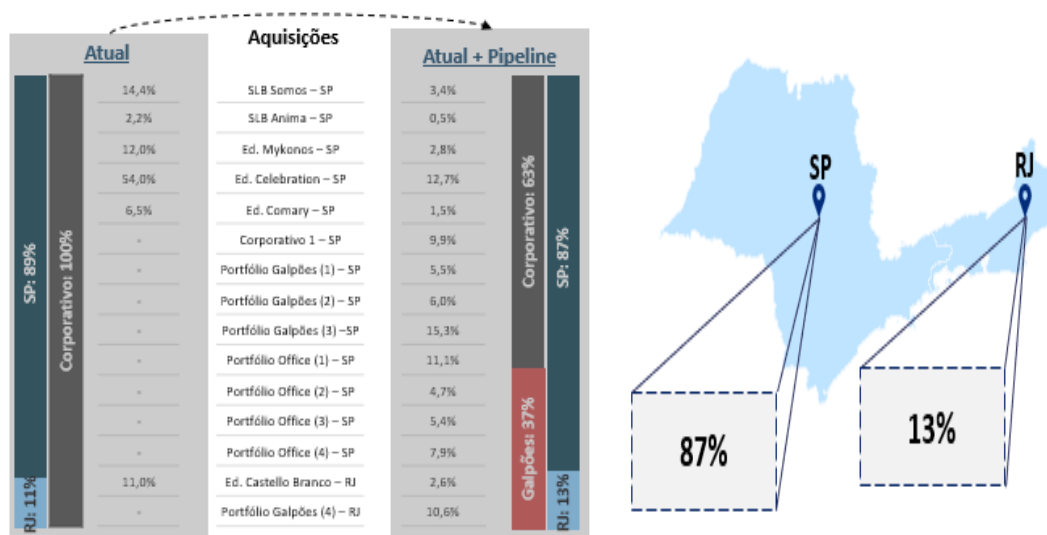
Atual

Aquisições

Atual + Pipeline

SP: 89%

RJ: 11%

Corporativo: 100%

| Atual | Aquisições | Atual + Pipeline |
|---|---|---|
| 14,4% | SLB Somos – SP | 3,4% |
| 2,2% | SLB Anima – SP | 0,5% |
| 12,0% | Ed. Mykonos – SP | 2,8% |
| 54,0% | Ed. Celebration – SP | 12,7% |
| 6,5% | Ed. Comary – SP | 1,5% |
| - | Corporativo 1 – SP | 9,9% |
| - | Portfólio Galpões (1) – SP | 5,5% |
| - | Portfólio Galpões (2) – SP | 6,0% |
| - | Portfólio Galpões (3) –SP | 15,3% |
| - | Portfólio Office (1) – SP | 11,1% |
| - | Portfólio Office (2) – SP | 4,7% |
| - | Portfólio Office (3) – SP | 5,4% |
| - | Portfólio Office (4) – SP | 7,9% |
| 11,0% | Ed. Castello Branco – RJ | 2,6% |
| - | Portfólio Galpões (4) – RJ | 10,6% |

Corporativo: 63%

Galpões: 37%

SP: 87%

RJ: 13%

SP

RJ

87%

13%